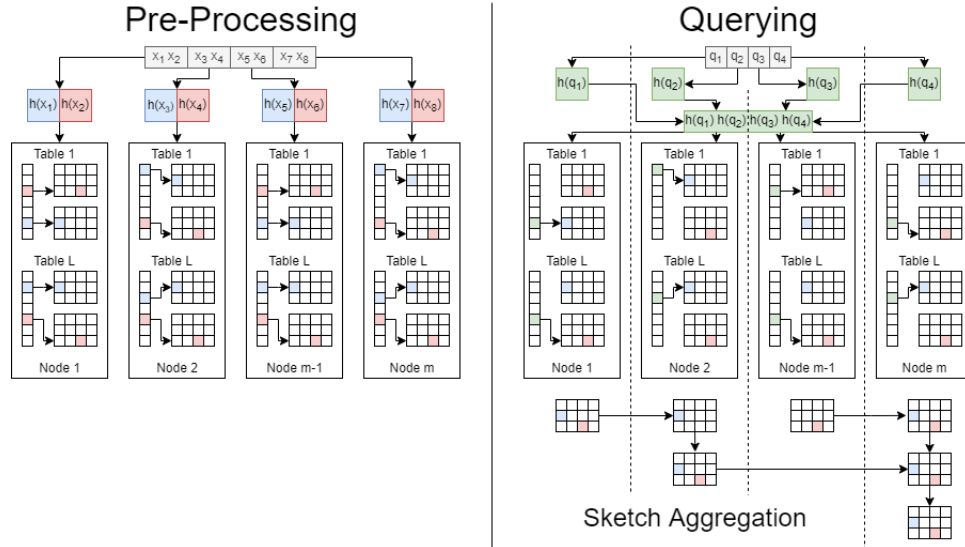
Pre-Processing

$x_1$ $x_2$ $x_3$ $x_4$ $x_5$ $x_6$ $x_7$ $x_8$

$h(x_1)$ $h(x_2)$

$h(x_3)$ $h(x_4)$

$h(x_5)$ $h(x_6)$

$h(x_7)$ $h(x_8)$

Table 1

Table L

Node 1

Table 1

Table L

Node 2

Table 1

Table L

Node m-1

Table 1

Table L

Node m

Querying

$q_1$ $q_2$ $q_3$ $q_4$

$h(q_1)$

$h(q_2)$

$h(q_3)$

$h(q_4)$

$h(q_1)$ $h(q_2)$ $h(q_3)$ $h(q_4)$

Table 1

Table L

Node 1

Table 1

Table L

Node 2

Table 1

Table L

Node m-1

Table 1

Table L

Node m

Sketch Aggregation